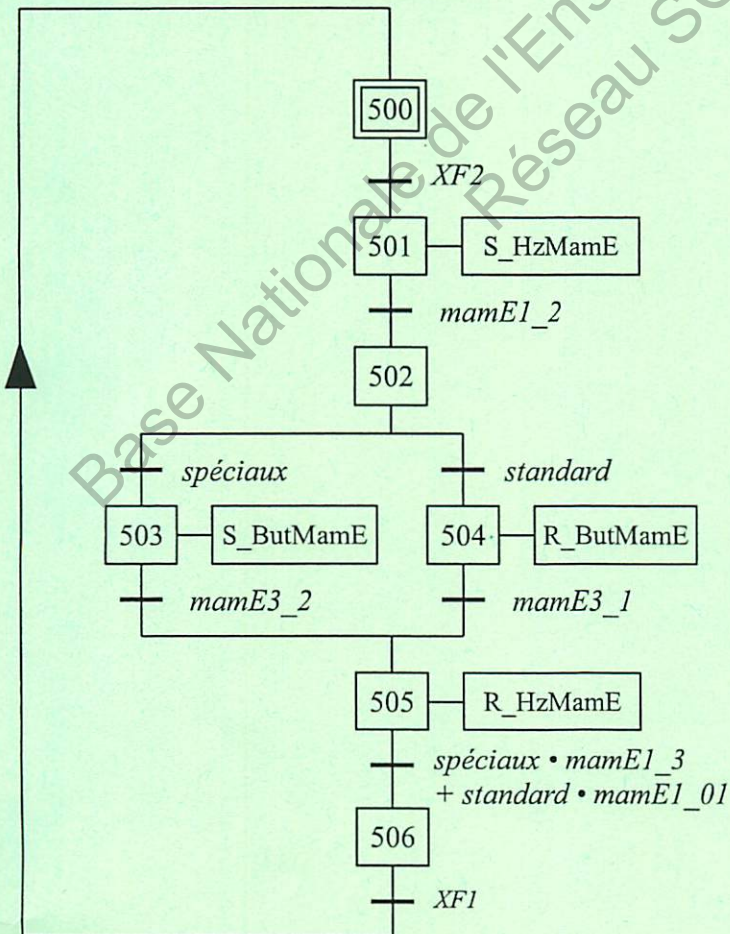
Base Nationale de l'Enseignement Réseau S

500

XF2

501

S_HzMamE

mamE1_2

502

spéciaux

standard

503

S_ButMamE

504

R_ButMamE

mamE3_2

mamE3_1

505

R_HzMamE

spéciaux • mamE1_3 + standard • mamE1_01

506

XF1